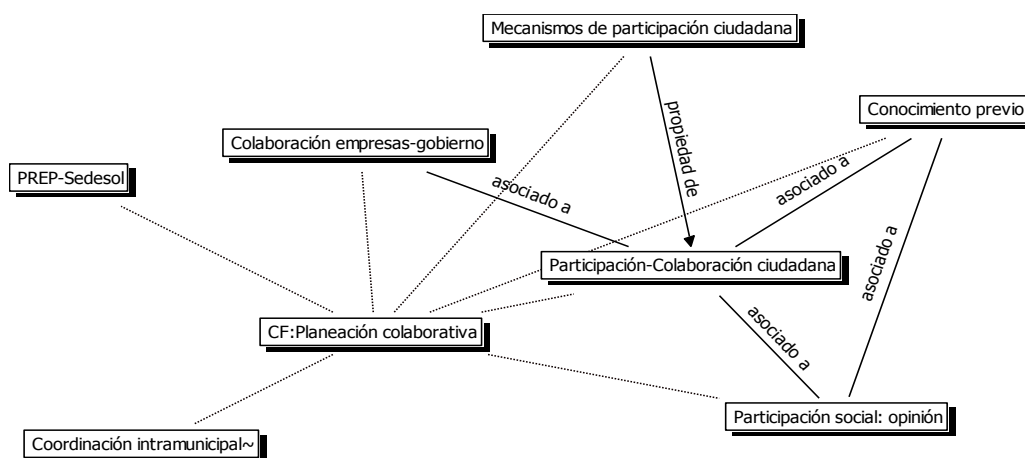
Mecanismos de participación ciudadana

Conocimiento previo

Colaboración empresas-gobierno

PREP-Sedesol

propiedad de

asociado a

asociado a

asociado a

Participación-Colaboración ciudadana

CF:Planeación colaborativa

asociado a

Participación social: opinión

Coordinación intramunicipal~